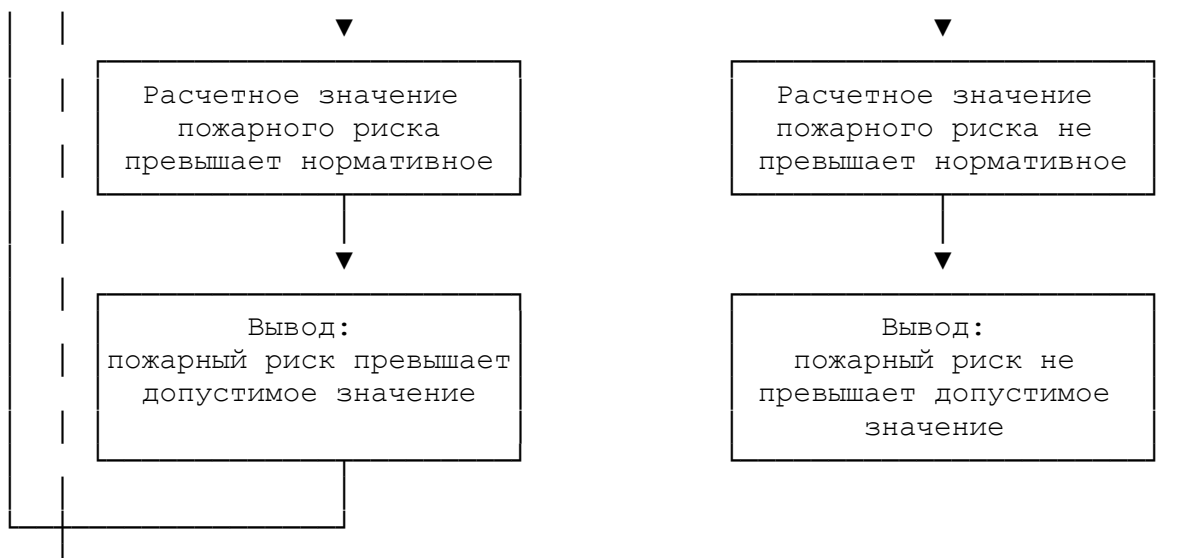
Расчетное значение пожарного риска превышает нормативное

Расчетное значение пожарного риска не превышает нормативное

Вывод:
пожарный риск превышает допустимое значение

Вывод:
пожарный риск не превышает допустимое значение